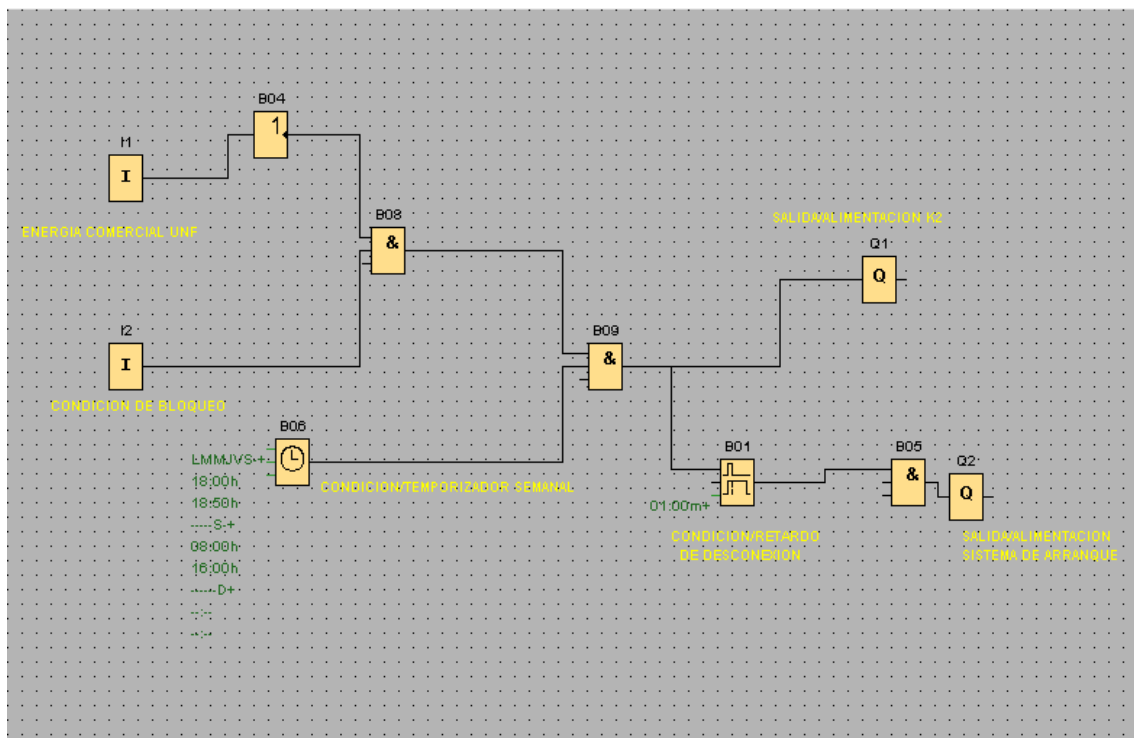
B04
1
I1
I
ENERGIA COMERCIAL UNF
B08
&
SALIDA/ALIMENTACION K2
Q1
Q
I2
I
B09
&
CONDICION DE BLOQUEO
B06
LMMJVS-+
18:00h
18:50h
-----S-+
08:00h
16:00h
------D+
--:--
--:--
CONDICION/TEMPORIZADOR SEMANAL
B01
01:00m+
CONDICION/RETARDO DE DESCONEXION
B05
&
Q2
Q
SALIDA/ALIMENTACION SISTEMA DE ARRANQUE